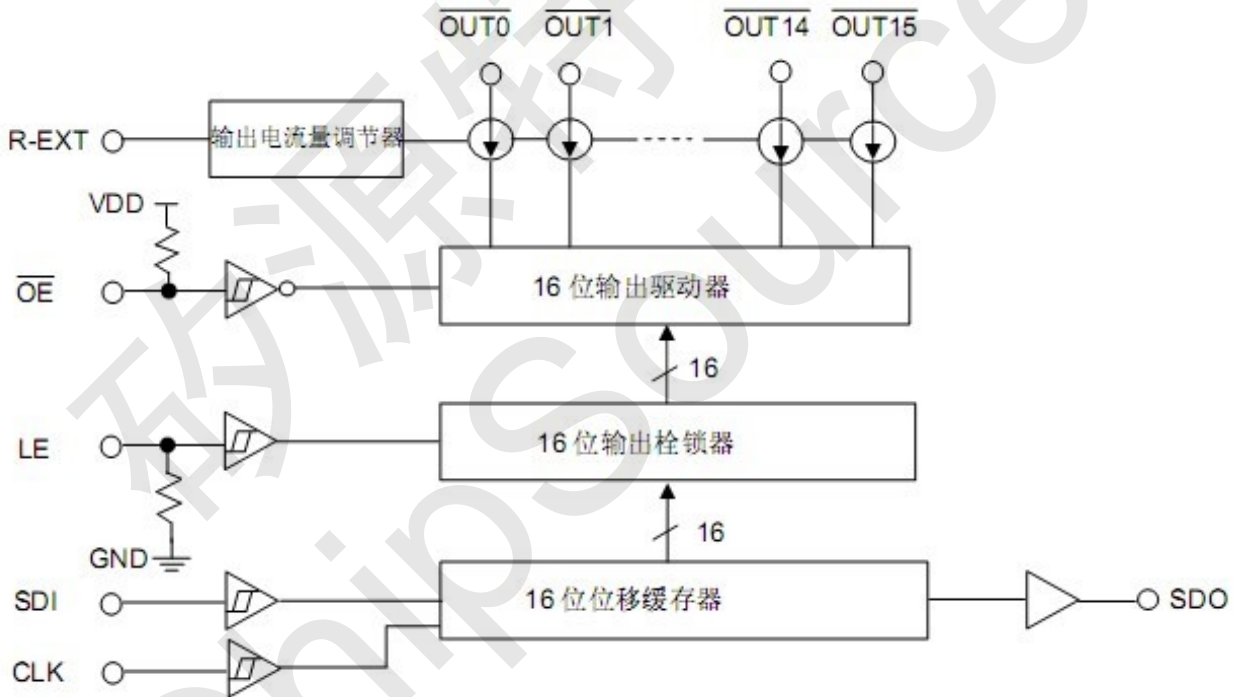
$\overline{OUT0}$ $\overline{OUT1}$ $\overline{OUT14}$ $\overline{OUT15}$

R-EXT

输出电流量调节器

VDD

$\overline{OE}$

16 位输出驱动器

16

LE

16 位输出栓锁器

16

GND

SDI

16 位位移缓存器

SDO

CLK

矽源特 ChipSource